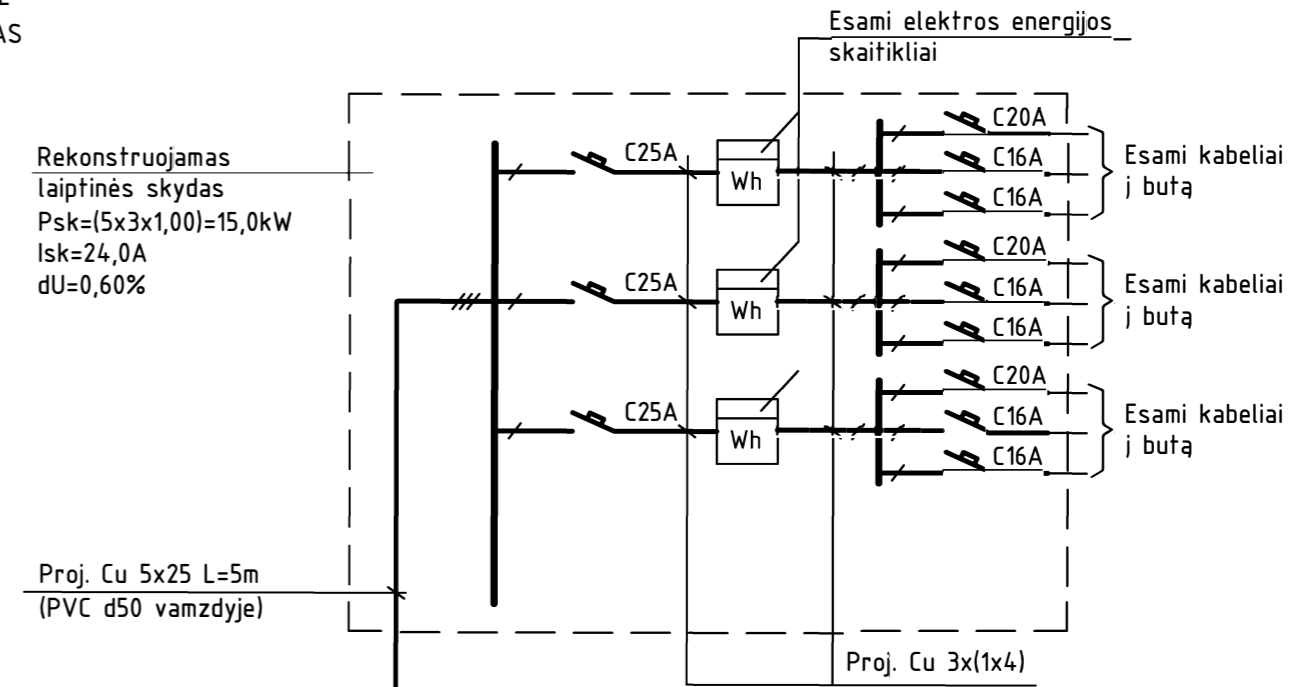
E
AS

Esami elektros energijos skaitikliai

Rekonstruojamas laiptinės skydas
Psk=(5x3x1,00)=15,0kW
Isk=24,0A
dU=0,60%

C25A
Wh
C20A
C16A
C16A
Esami kabeliai į butą

C25A
Wh
C20A
C16A
C16A
Esami kabeliai į butą

C25A
Wh
C20A
C16A
C16A
Esami kabeliai į butą

Proj. Cu 5x25 L=5m
(PVC d50 vamzdyje)

Proj. Cu 3x(1x4)